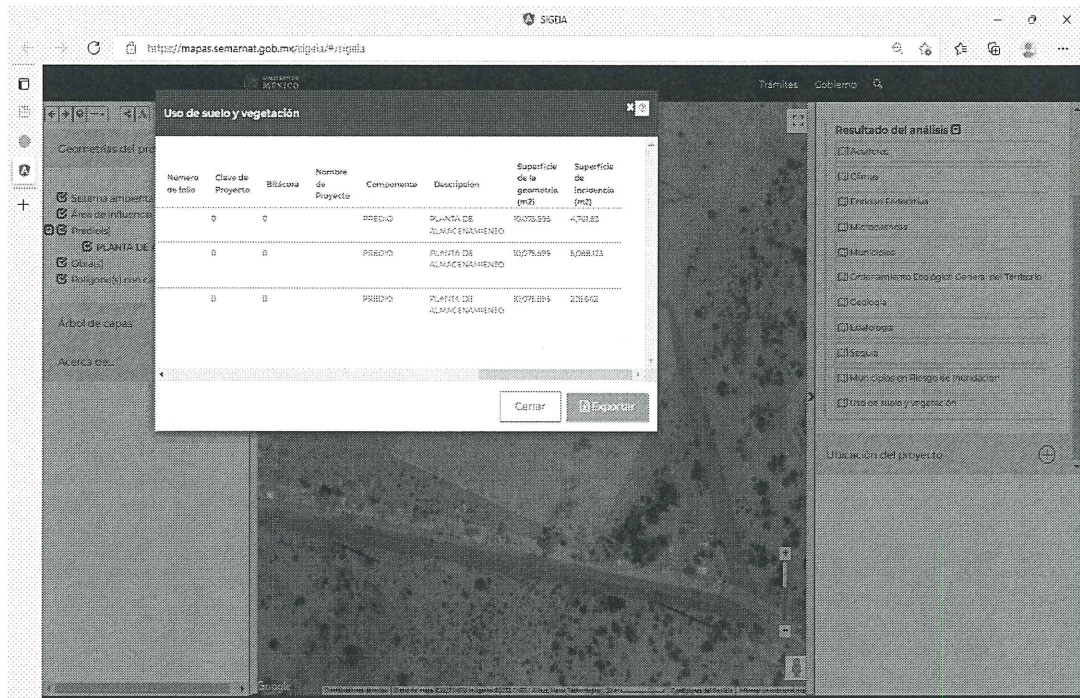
SIGEIA

https://mapas.semarnat.gob.mx/sigeia/#/sigeia

GOBIERNO DE MÉXICO

Trámites Gobierno

Geometrías del pro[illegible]

Sistema ambient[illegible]
Área de influenc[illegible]
Predio(s)
PLANTA DE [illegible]
Obra(s)
Polígono(s) mon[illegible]

Árbol de capas

Acerca de...

Uso de suelo y vegetación

| Número de folio | Clave de Proyecto | Bitácora | Nombre de Proyecto | Componente | Descripción | Superficie de la geometría (m2) | Superficie de incidencia (m2) |
|---|---|---|---|---|---|---|---|
| | 0 | 0 | | PREDIO | PLANTA DE ALMACENAMIENTO | 10,078.595 | 4,761.83 |
| | 0 | 0 | | PREDIO | PLANTA DE ALMACENAMIENTO | 10,078.595 | 5,088.123 |
| | 0 | 0 | | PREDIO | PLANTA DE ALMACENAMIENTO | 10,078.595 | 228.642 |

Cerrar
Exportar

Resultado del análisis
Acuíferos
Climas
Entidades Federativas
Microcuencas
Municipios
Ordenamiento Ecológico General del Territorio
Geología
Edafología
Sequía
Municipios en Riesgo de Inundación
Uso de suelo y vegetación

Ubicación del proyecto

Google